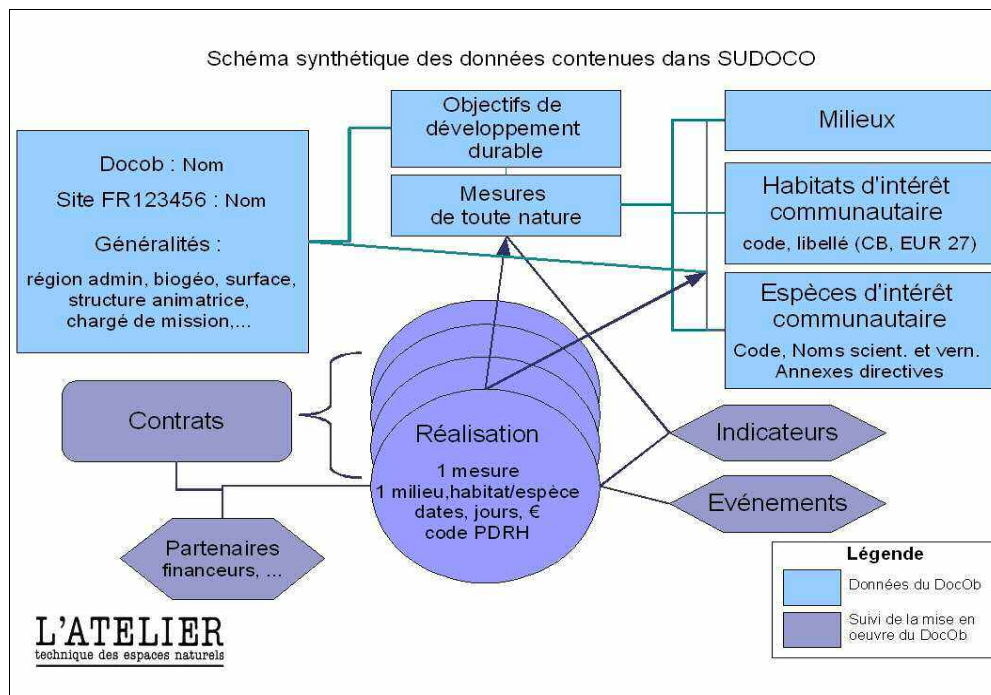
Schéma synthétique des données contenues dans SUDOCO

Docob : Nom

Site FR123456 : Nom

Généralités :

région admin, biogéo, surface, structure animatrice, chargé de mission,...

Objectifs de développement durable

Mesures de toute nature

Milieux

Habitats d'intérêt communautaire

code, libellé (CB, EUR 27)

Espèces d'intérêt communautaire

Code, Noms scient. et vern. Annexes directives

Contrats

Réalisation

1 mesure
1 milieu,habitat/espèce
dates, jours, €
code PDRH

Indicateurs

Evénements

Partenaires financeurs, ...

Légende

Données du DocOb

Suivi de la mise en oeuvre du DocOb

L'ATELIER
technique des espaces naturels